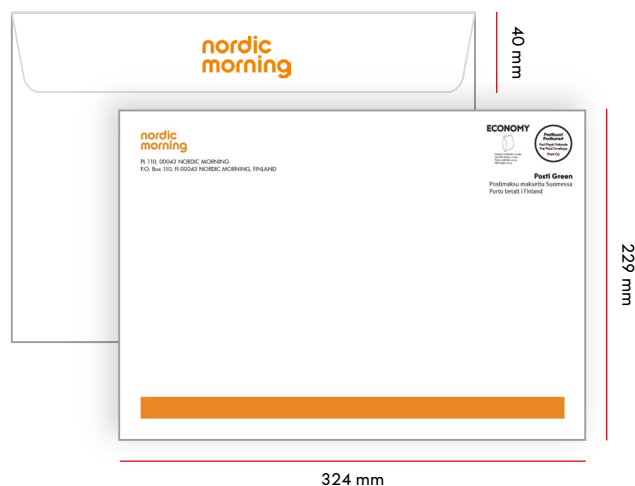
nordic
morning

40 mm

nordic
morning

PL 110, 00043 NORDIC MORNING
P.O. Box 110, FI-00043 NORDIC MORNING, FINLAND

ECONOMY

Postimaksu
Portobetalt

Posti Green
Postimaksu maksettu Suomessa
Porto betalt i Finland

229 mm

324 mm